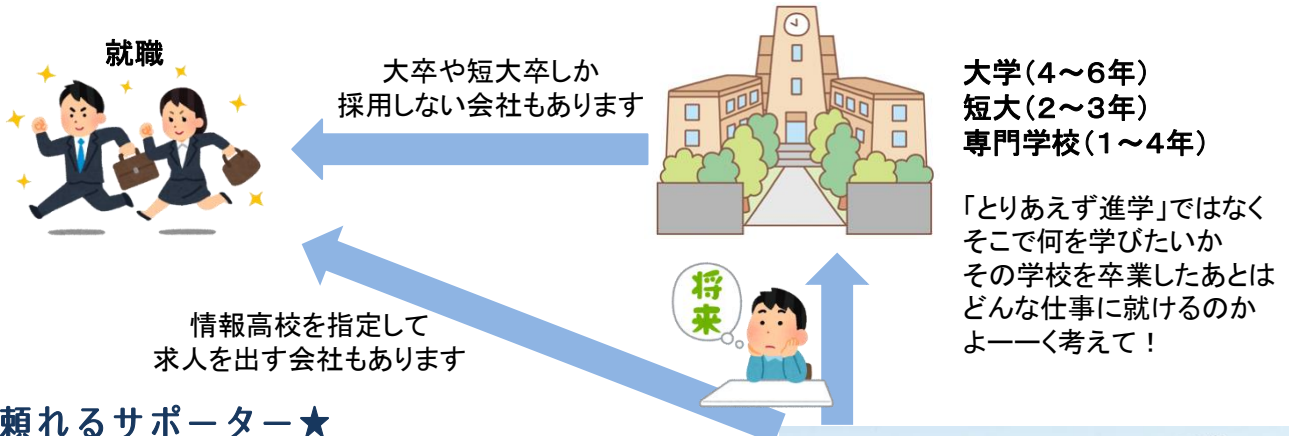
就職

大卒や短大卒しか
採用しない会社もあります

大学（4～6年）
短大（2～3年）
専門学校（1～4年）

「とりあえず進学」ではなく
そこで何を学びたいか
その学校を卒業したあとは
どんな仕事に就けるのか
よーーく考えて！

将来

情報高校を指定して
求人を出す会社もあります

頼れるサポーター★